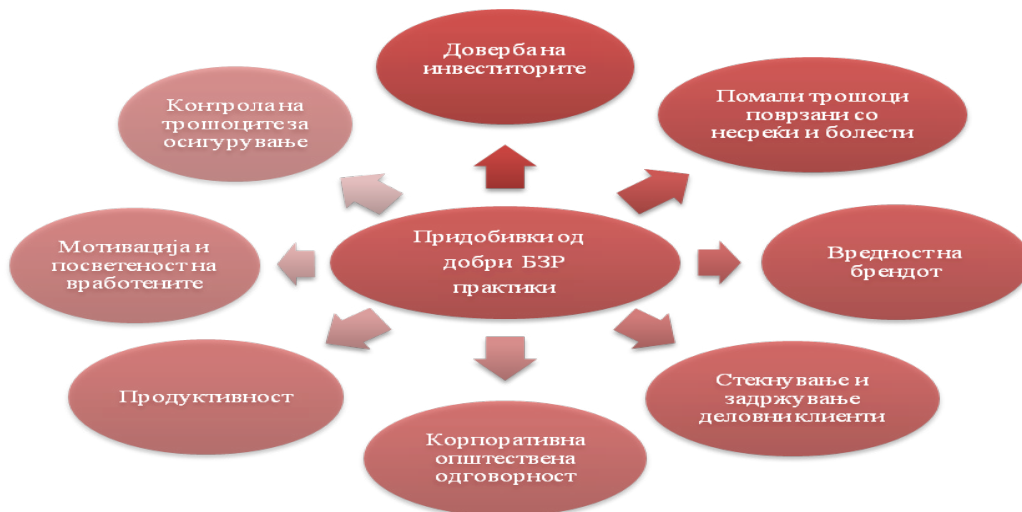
Придобивки од добри БЗР практики

Доверба на инвеститорите

Помали трошоци поврзани со несреќи и болести

Вредност на брендот

Стекнување и задржување деловни клиенти

Корпоративна општествена одговорност

Продуктивност

Мотивација и посветеност на вработените

Контрола на трошоците за осигурување